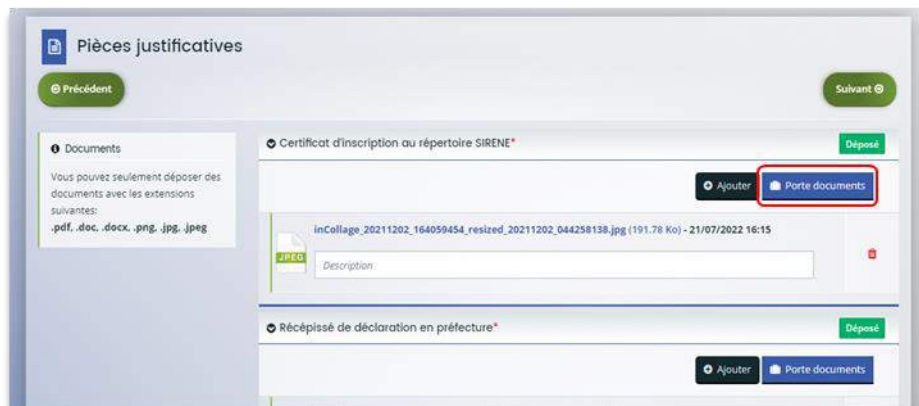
Pièces justificatives

Précédent

Suivant

Documents

Vous pouvez seulement déposer des documents avec les extensions suivantes:
.pdf, .doc, .docx, .png, .jpg, .jpeg

Certificat d'inscription au répertoire SIRENE*

Déposé

Ajouter

Porte documents

JPEG

inCollage_20211202_164059454_resized_20211202_044258138.jpg (191.78 Ko) - 21/07/2022 16:15

Description

Récépissé de déclaration en préfecture*

Déposé

Ajouter

Porte documents